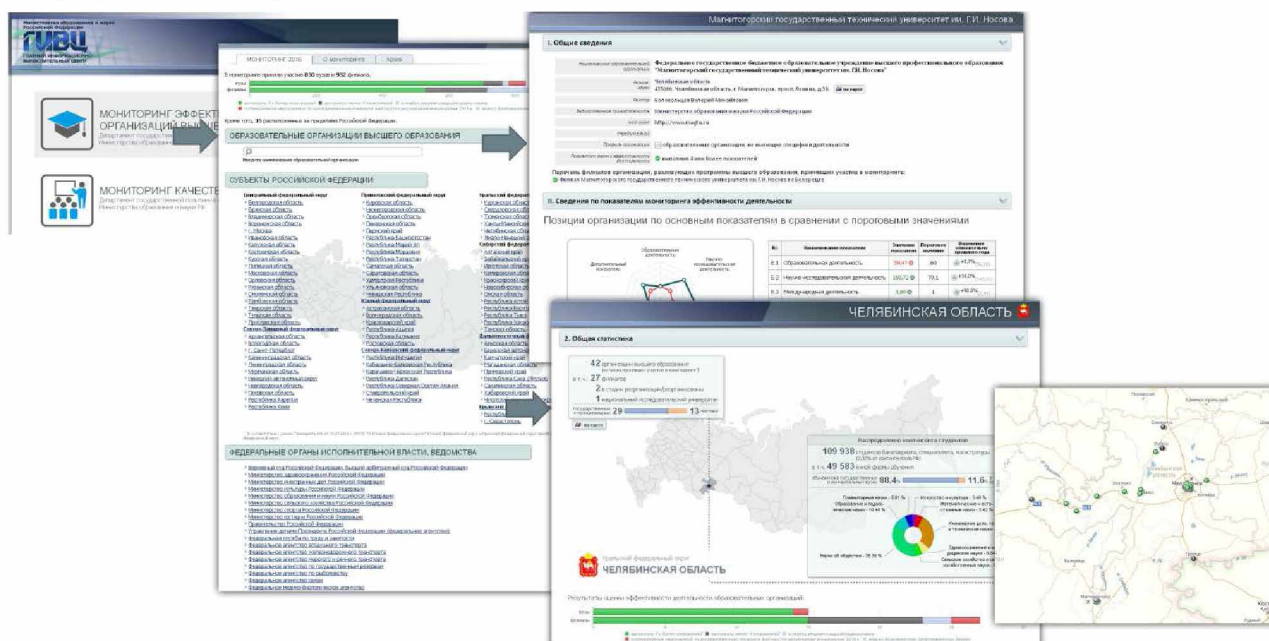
ГИВЦ

МОНИТОРИНГ ЭФФЕКТ ОРГАНИЗАЦИЙ ВЫСШЕ

МОНИТОРИНГ КАЧЕСТ

МОНИТОРИНГ 2016

В мониторинге приняли участие 830 вузов и 952 филиала.

ОБРАЗОВАТЕЛЬНЫЕ ОРГАНИЗАЦИИ ВЫСШЕГО ОБРАЗОВАНИЯ

СУБЪЕКТЫ РОССИЙСКОЙ ФЕДЕРАЦИИ

Центральный федеральный округ

Приволжский федеральный округ

Уральский федеральный округ

Белгородская область
Брянская область
Владимирская область
Воронежская область
г. Москва
Ивановская область
Калужская область
Костромская область
Курская область
Липецкая область
Московская область
Орловская область
Рязанская область
Смоленская область
Тамбовская область
Тверская область
Тульская область
Ярославская область

Северо-Западный федеральный округ

Архангельская область
Вологодская область
г. Санкт-Петербург
Калининградская область
Ленинградская область
Мурманская область
Ненецкий автономный округ
Новгородская область
Псковская область
Республика Карелия
Республика Коми

Кировская область
Нижегородская область
Оренбургская область
Пензенская область
Пермский край
Республика Башкортостан
Республика Марий Эл
Республика Мордовия
Республика Татарстан
Самарская область
Саратовская область
Удмуртская Республика
Ульяновская область
Чувашская Республика

Южный федеральный округ

Астраханская область
Волгоградская область
Краснодарский край
Республика Адыгея
Республика Калмыкия
Ростовская область

Северо-Кавказский федеральный округ

Республика Ингушетия
Кабардино-Балкарская Республика
Карачаево-Черкесская Республика
Республика Дагестан
Республика Северная Осетия-Алания
Ставропольский край
Чеченская Республика

ФЕДЕРАЛЬНЫЕ ОРГАНЫ ИСПОЛНИТЕЛЬНОЙ ВЛАСТИ, ВЕДОМСТВА

Магнитогорский государственный технический университет им. Г.И. Носова

I. Общие сведения

Федеральное государственное бюджетное образовательное учреждение высшего профессионального образования "Магнитогорский государственный технический университет им. Г.И. Носова"

Челябинская область
455000, Челябинская область, г. Магнитогорск, просп. Ленина, д.38

Колокольцев Валерий Михайлович

Министерство образования и науки Российской Федерации

http://www.magtu.ru

выполнено 4 или более показателей

II. Сведения по показателям мониторинга эффективности деятельности

Позиции организации по основным показателям в сравнении с пороговыми значениями

| № | Наименование показателя | Значение показателя | Пороговое значение |
|---|---|---|---|
| Е.1 | Образовательная деятельность | | 60 |
| Е.2 | Научно-исследовательская деятельность | 180,72 | 70,1 |
| Е.3 | Международная деятельность | | 1 |

ЧЕЛЯБИНСКАЯ ОБЛАСТЬ

2. Общая статистика

42 организации высшего образования
27 филиалов
2 в статусе опорных университетов
1 национальный исследовательский университет
29
13

Распределение контингента студентов

109 938
49 583
88.4
11.6

Уральский федеральный округ
ЧЕЛЯБИНСКАЯ ОБЛАСТЬ

Результаты оценки эффективности деятельности образовательных организаций